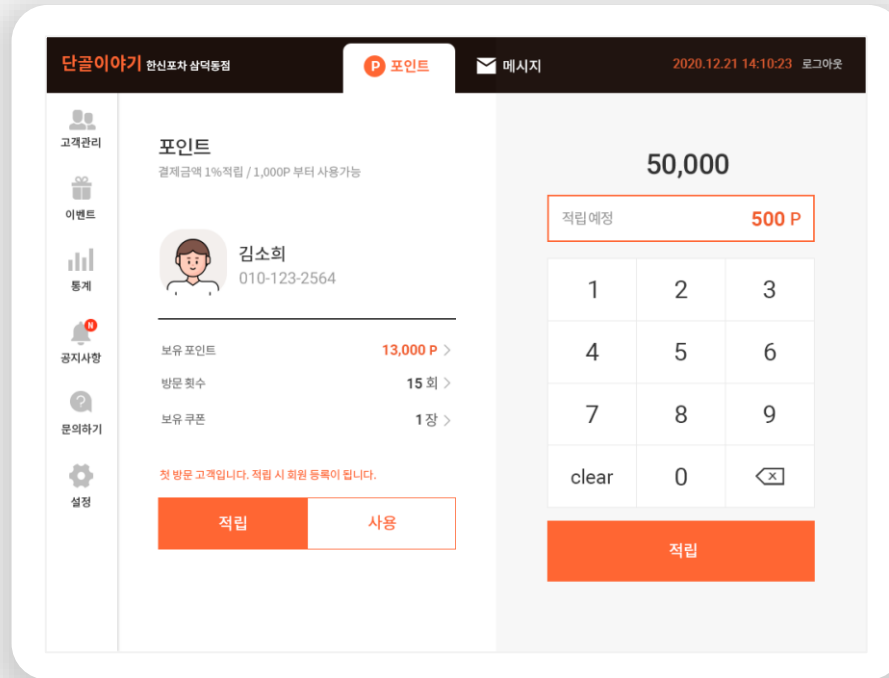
단골이야기 한신포차 삼덕동점

P 포인트

메시지

2020.12.21 14:10:23 로그아웃

고객관리

이벤트

통계

N

공지사항

문의하기

설정

포인트

결제금액 1%적립 / 1,000P 부터 사용가능

김소희
010-123-2564

| | |
|---|---|
| 보유 포인트 | 13,000 P > |
| 방문 횟수 | 15 회 > |
| 보유 쿠폰 | 1 장 > |

첫 방문 고객입니다. 적립 시 회원 등록이 됩니다.

적립

사용

50,000

적립 예정 500 P

| | | |
|---|---|---|
| 1 | 2 | 3 |
| 4 | 5 | 6 |
| 7 | 8 | 9 |
| clear | 0 | |

적립